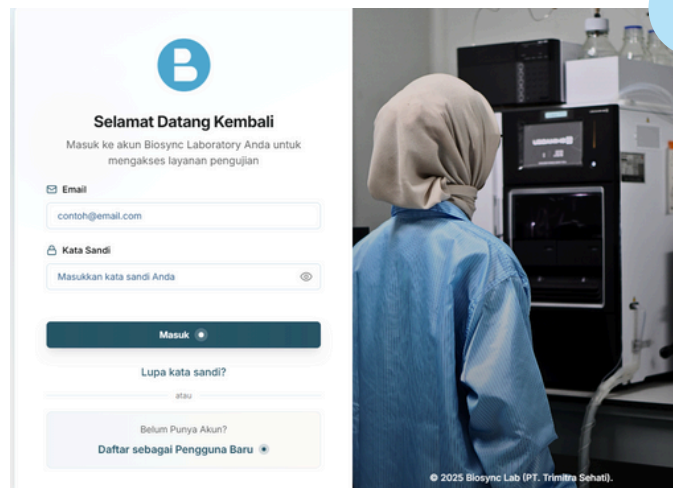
Selamat Datang Kembali

Masuk ke akun Biosync Laboratory Anda untuk mengakses layanan pengujian

Email

contoh@email.com

Kata Sandi

Masukkan kata sandi Anda

Masuk

Lupa kata sandi?

atau

Belum Punya Akun?

Daftar sebagai Pengguna Baru

© 2025 Biosync Lab (PT. Trimitra Sehati).